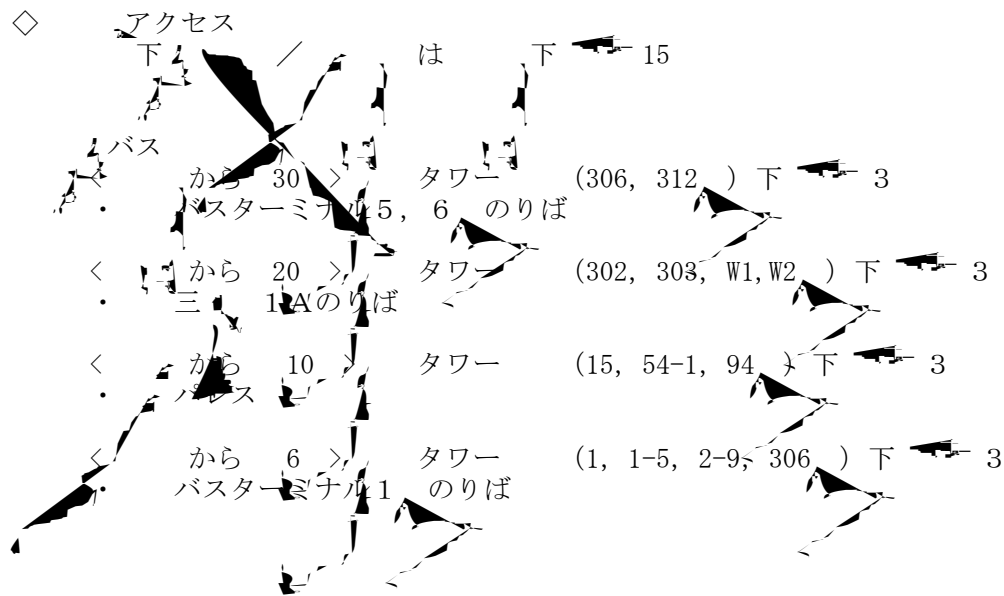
◇ アクセス
下 ／ は 下 15

バス
＜ から 30 ＞ タワー (306, 312 ) 下 3
・ バスターミナル5, 6 のりば

＜ から 20 ＞ タワー (302, 303, W1, W2 ) 下 3
・ 三 1 Aのりば

＜ から 10 ＞ タワー (15, 54-1, 94 ) 下 3
・ バス

＜ から 6 ＞ タワー (1, 1-5, 2-9, 306 ) 下 3
・ バスターミナル1 のりば